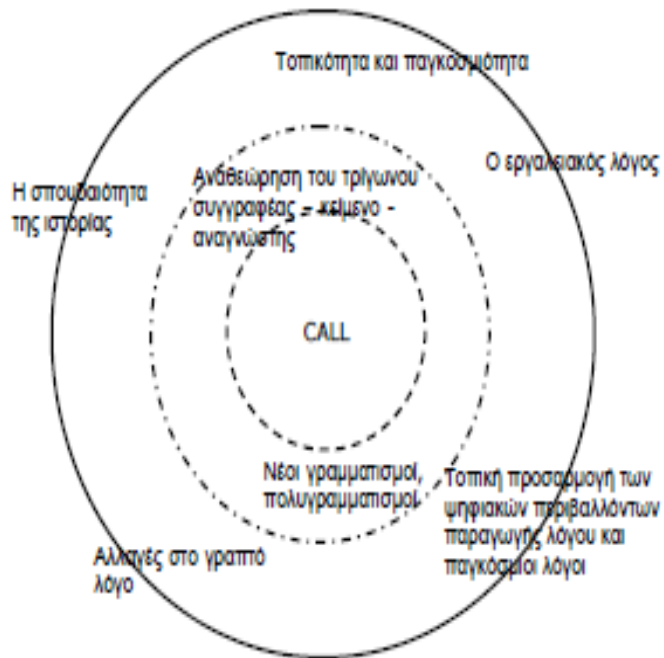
Τοπικότητα και παγκοσμιότητα

Η σπουδαιότητα της ιστορίας

Αναθεώρηση του τρίγωνου συγγραφέας - κείμενο - αναγνώστης

Ο εργαλειακός λόγος

CALL

Νέοι γραμματισμοί, πολυγραμματισμοί

Τοπική προσαρμογή των ψηφιακών περιβαλλόντων παραγωγής λόγου και παγκόσμιοι λόγοι

Αλλαγές στο γραπτό λόγο